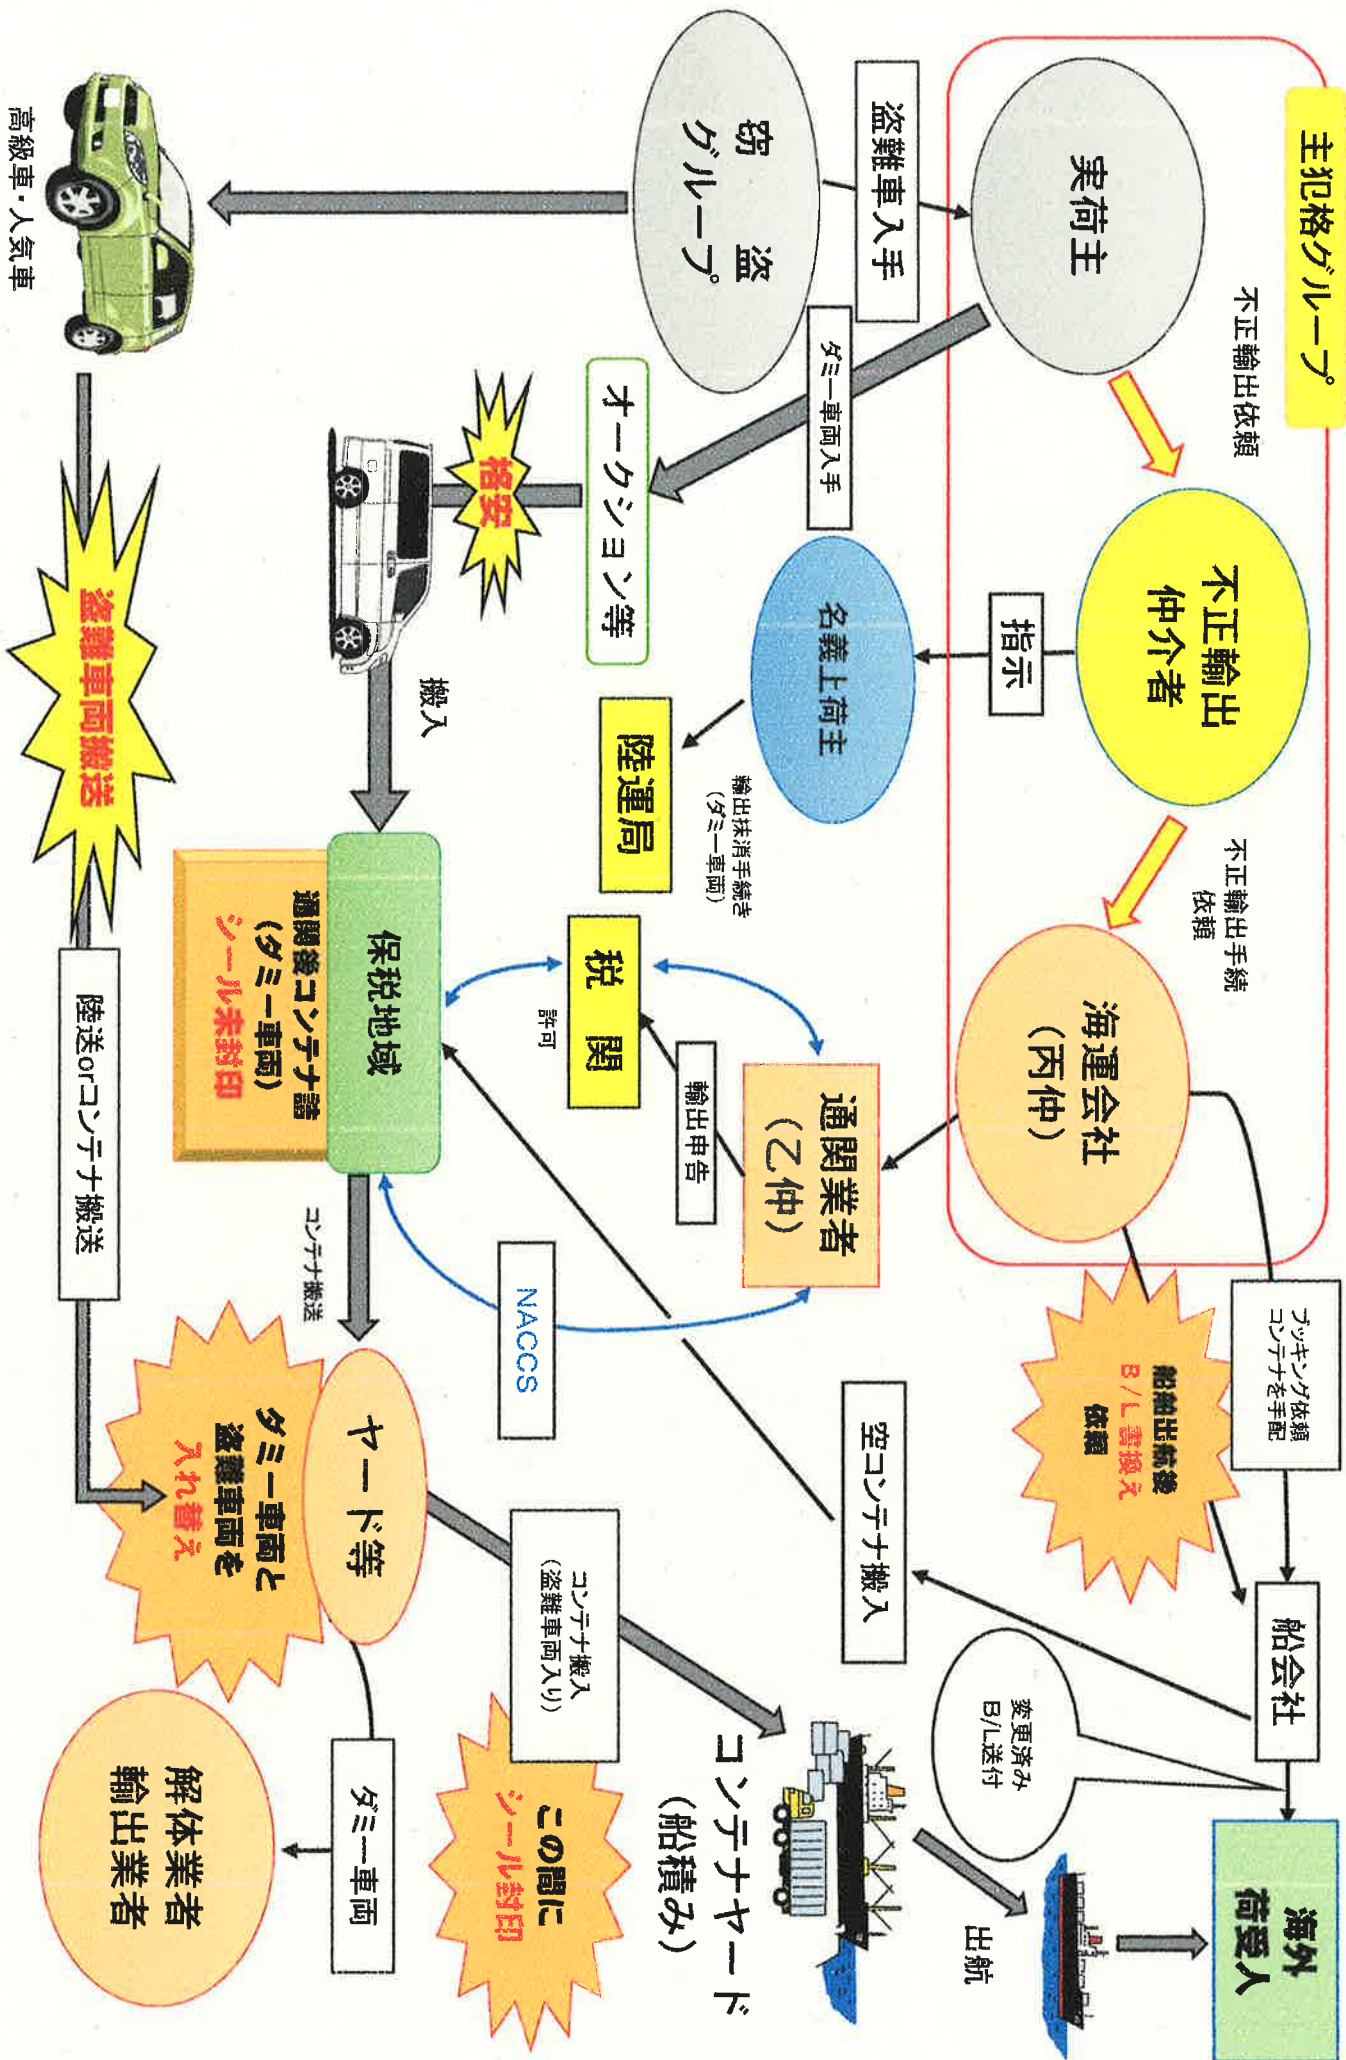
主犯格グループ

実荷主

不正輸出依頼

不正輸出仲介者

指示

不正輸出手続依頼

海運会社（丙仲）

通関業者（乙仲）

名義上荷主

輸出抹消手続き（ダミー車両）

陸運局

税関

許可

輸出申告

窃盗グループ

盗難車入手

ダミー車両入手

オークション等

格安

搬入

保税地域

通関後コンテナ詰（ダミー車両）シール未封印

コンテナ搬送

NACCS

ヤード等

ダミー車両と盗難車両を入れ替え

コンテナ搬入（盗難車両入り）

この間にシール封印

コンテナヤード（船積み）

出航

海外荷受人

船会社

ブッキング依頼 コンテナを手配

船舶出航後 B/L書換え 依頼

空コンテナ搬入

変更済み B/L送付

ダミー車両

解体業者 輸出業者

高級車・人気車

盗難車両搬送

陸送orコンテナ搬送